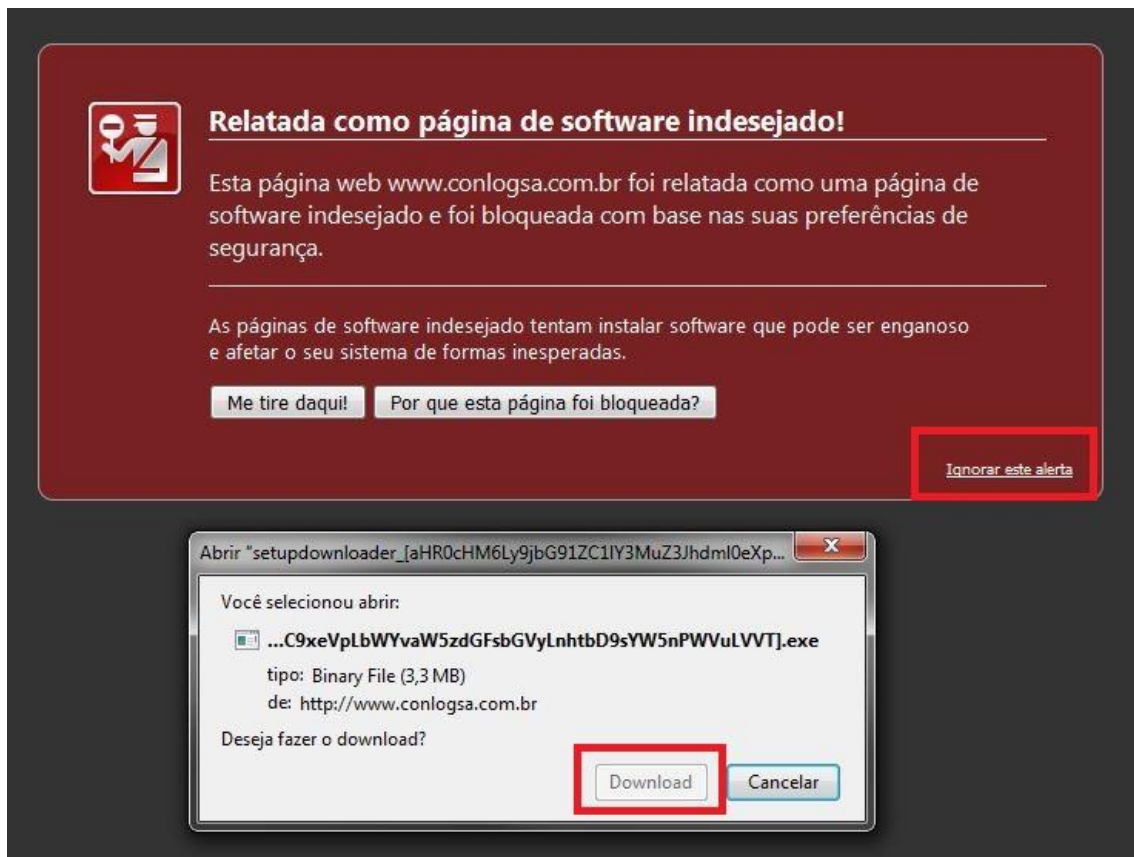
Relatada como página de software indesejado!

Esta página web www.conlogsa.com.br foi relatada como uma página de software indesejado e foi bloqueada com base nas suas preferências de segurança.

As páginas de software indesejado tentam instalar software que pode ser enganoso e afetar o seu sistema de formas inesperadas.

Me tire daqui!

Por que esta página foi bloqueada?

Ignorar este alerta

Abrir "setupdownloader_[aHR0cHM6Ly9jbG91ZC1lY3MuZ3Jhdml0eXp...

x

Você selecionou abrir:

...C9xeVpLbWYvaW5zdGFsbGVyLnhtbD9sYW5nPWVuLVVT].exe

tipo: Binary File (3,3 MB)

de: http://www.conlogsa.com.br

Deseja fazer o download?

Download

Cancelar